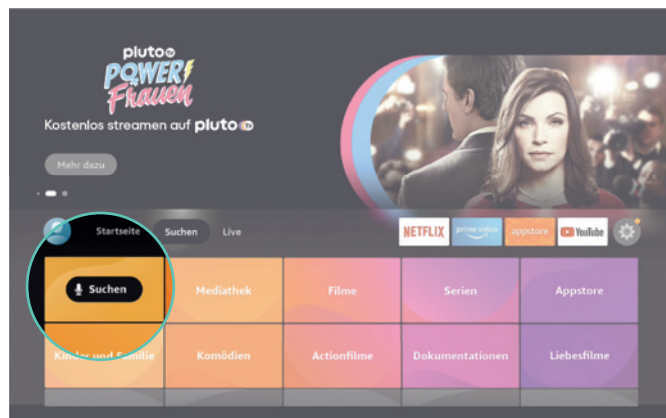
pluto tv
POWER Frauen
Kostenlos streamen auf pluto tv

Mehr dazu

Startseite Suchen Live

NETFLIX prime video appstore YouTube

Suchen
Mediathek
Filme
Serien
Appstore
Kinder und Familie
Komödien
Actionfilme
Dokumentationen
Liebesfilme